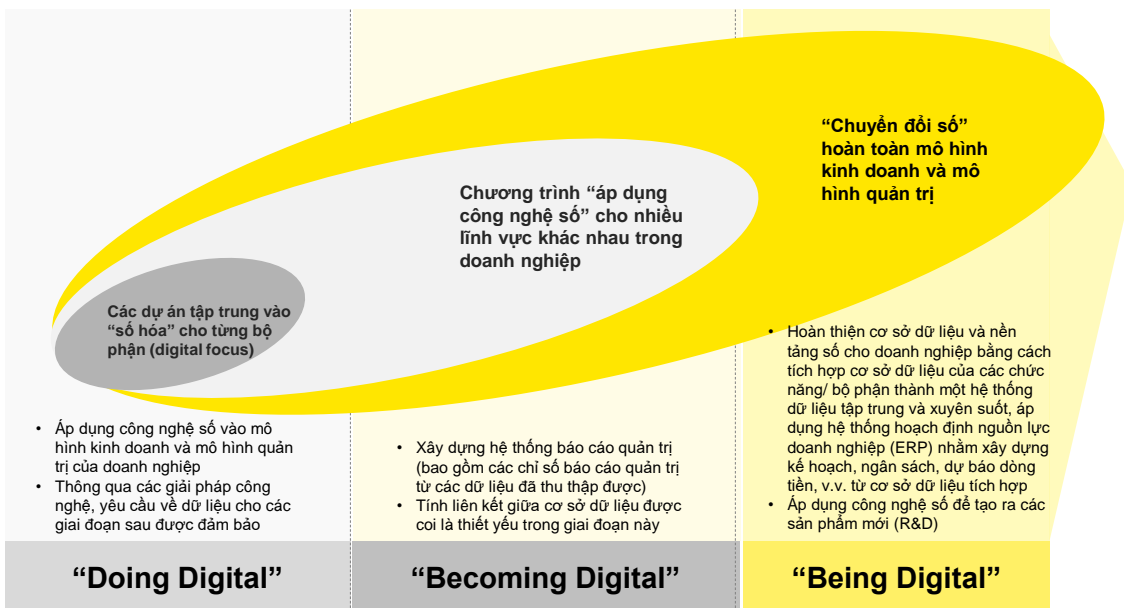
"Chuyển đổi số" hoàn toàn mô hình kinh doanh và mô hình quản trị

Chương trình "áp dụng công nghệ số" cho nhiều lĩnh vực khác nhau trong doanh nghiệp

Các dự án tập trung vào "số hóa" cho từng bộ phận (digital focus)

• Áp dụng công nghệ số vào mô hình kinh doanh và mô hình quản trị của doanh nghiệp
• Thông qua các giải pháp công nghệ, yêu cầu về dữ liệu cho các giai đoạn sau được đảm bảo

• Xây dựng hệ thống báo cáo quản trị (bao gồm các chỉ số báo cáo quản trị từ các dữ liệu đã thu thập được)
• Tính liên kết giữa cơ sở dữ liệu được coi là thiết yếu trong giai đoạn này

• Hoàn thiện cơ sở dữ liệu và nền tảng số cho doanh nghiệp bằng cách tích hợp cơ sở dữ liệu của các chức năng/ bộ phận thành một hệ thống dữ liệu tập trung và xuyên suốt, áp dụng hệ thống hoạch định nguồn lực doanh nghiệp (ERP) nhằm xây dựng kế hoạch, ngân sách, dự báo dòng tiền, v.v. từ cơ sở dữ liệu tích hợp
• Áp dụng công nghệ số để tạo ra các sản phẩm mới (R&D)

"Doing Digital"

"Becoming Digital"

"Being Digital"